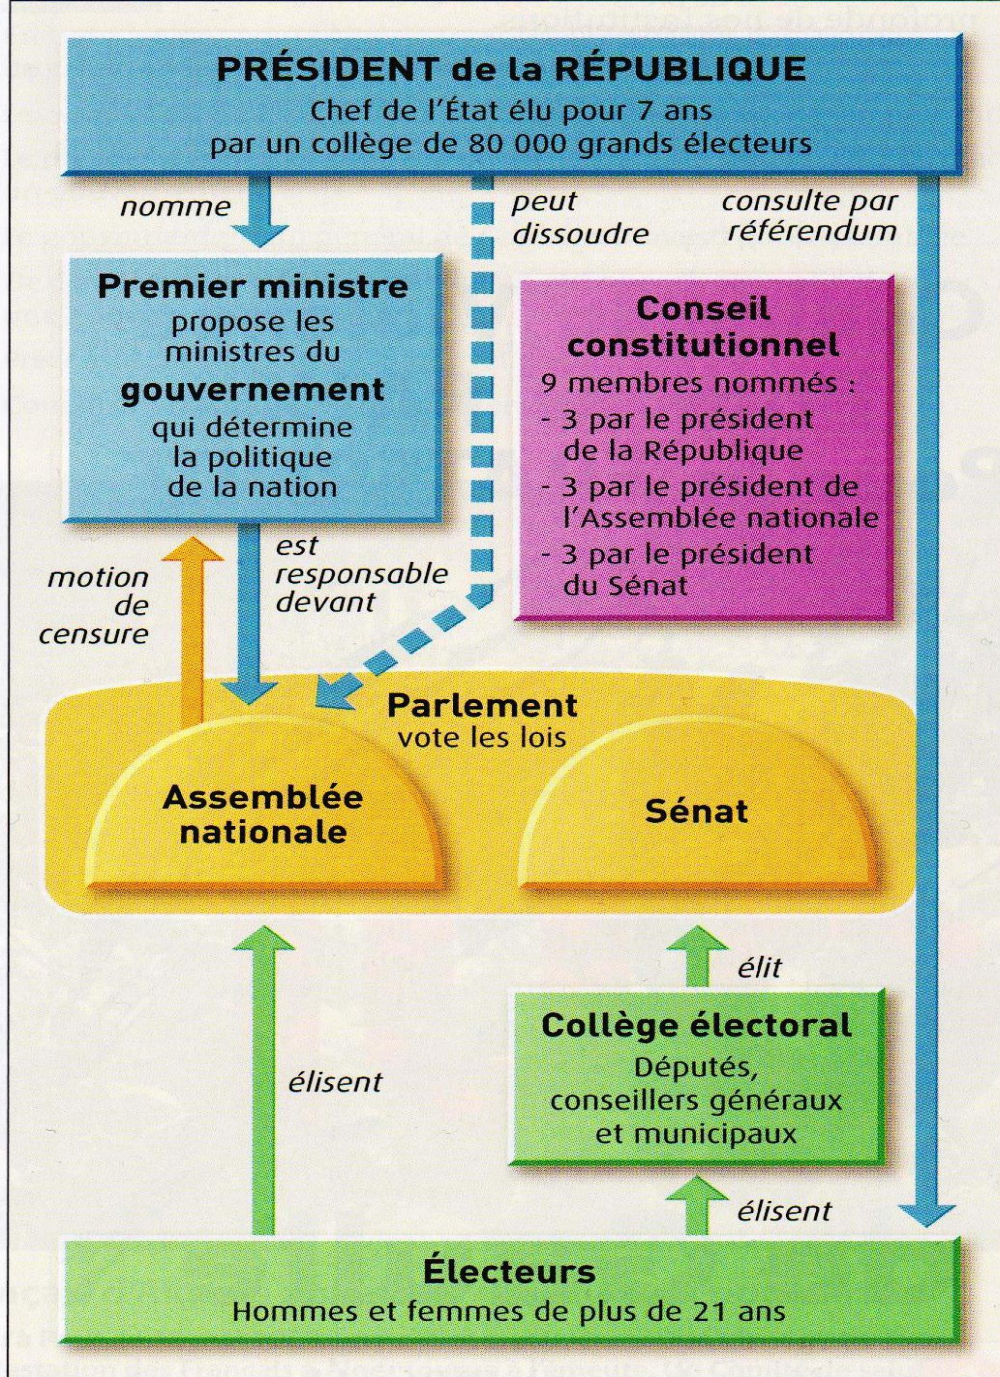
PRÉSIDENT de la RÉPUBLIQUE
Chef de l'État élu pour 7 ans par un collège de 80 000 grands électeurs

nomme

peut dissoudre

consulte par référendum

Premier ministre
propose les ministres du
gouvernement
qui détermine la politique de la nation

Conseil constitutionnel
9 membres nommés :
- 3 par le président de la République
- 3 par le président de l'Assemblée nationale
- 3 par le président du Sénat

motion de censure

est responsable devant

Parlement
vote les lois

Assemblée nationale

Sénat

élit

Collège électoral
Députés, conseillers généraux et municipaux

élisent

élisent

Électeurs
Hommes et femmes de plus de 21 ans